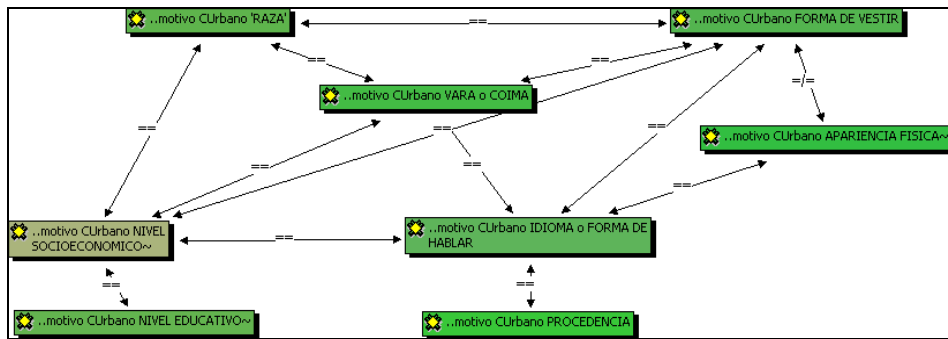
..motivo CUrbano 'RAZA'

==

..motivo CUrbano FORMA DE VESTIR

==

==

..motivo CUrbano VARA o COIMA

=/=

==

==

==

..motivo CUrbano APARIENCIA FISICA~

==

==

==

..motivo CUrbano NIVEL SOCIOECONOMICO~

==

..motivo CUrbano IDIOMA o FORMA DE HABLAR

==

==

..motivo CUrbano NIVEL EDUCATIVO~

..motivo CUrbano PROCEDENCIA